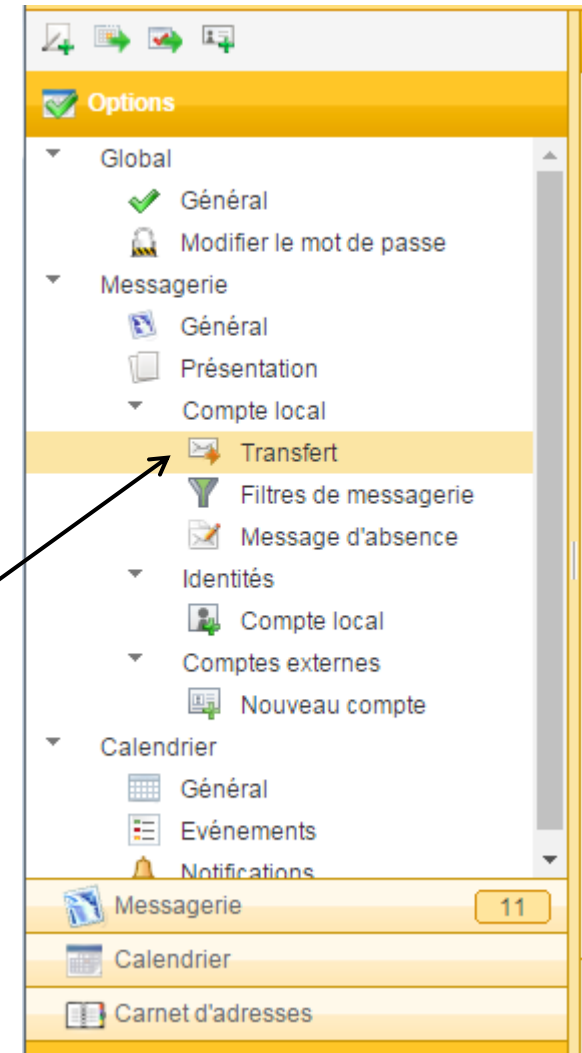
Options

Global
Général
Modifier le mot de passe
Messagerie
Général
Présentation
Compte local
Transfert
Filtres de messagerie
Message d'absence
Identités
Compte local
Comptes externes
Nouveau compte
Calendrier
Général
Evénements
Notifications

Messagerie 11
Calendrier
Carnet d'adresses